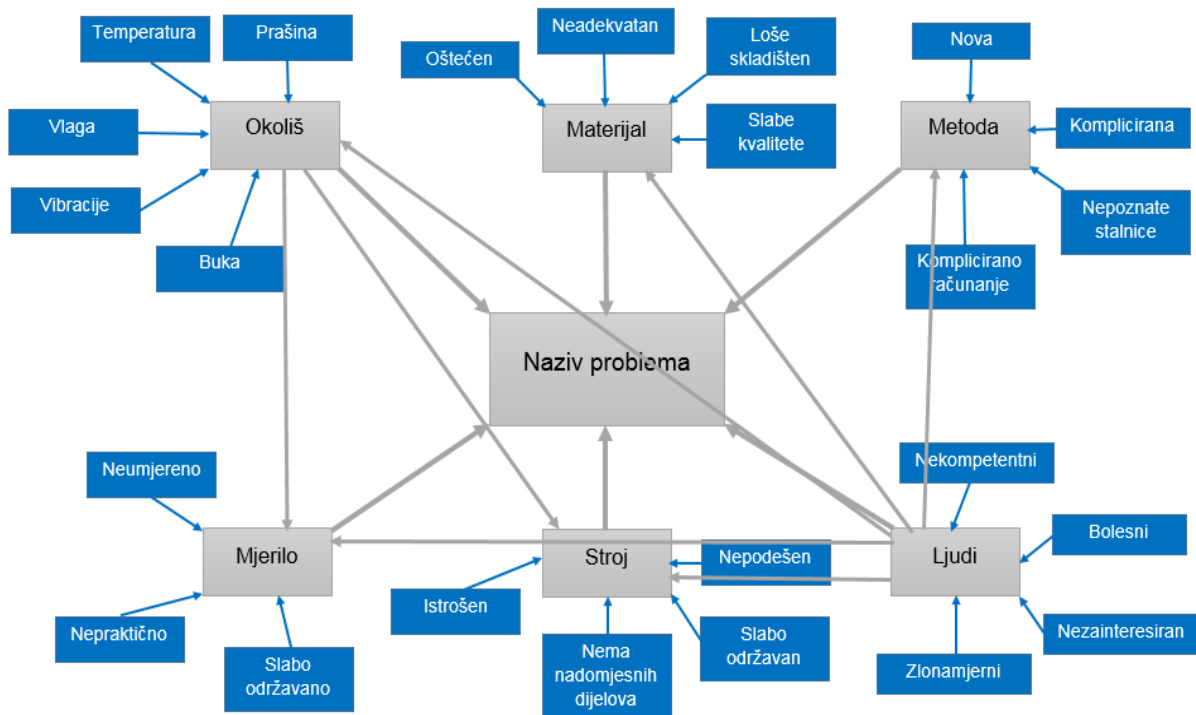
Temperatura

Prašina

Vlaga

Vibracije

Buka

Okoliš

Oštećen

Neadekvatan

Loše skladišten

Slabe kvalitete

Materijal

Nova

Metoda

Komplicirana

Nepoznate stalnice

Komplicirano računanje

Naziv problema

Neumjereno

Mjerilo

Nepraktično

Slabo održavano

Istrošen

Stroj

Nepodešen

Nema nadomjesnih dijelova

Slabo održavan

Nekompetentni

Ljudi

Bolesni

Nezainteresiran

Zlonamjerni